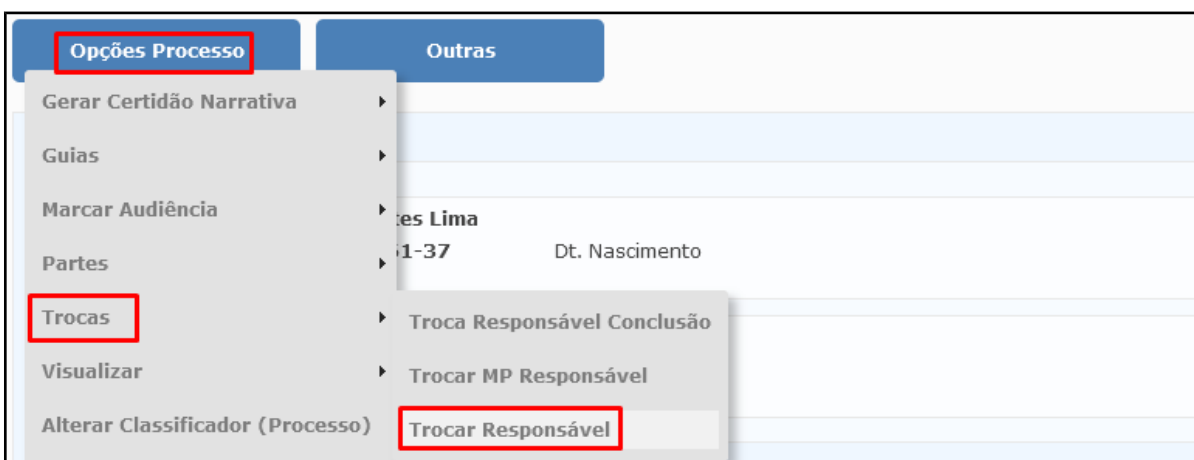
Opções Processo

Outras

Gerar Certidão Narrativa

Guias

Marcar Audiência

Partes

Trocas

Visualizar

Alterar Classificador (Processo)

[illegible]tes Lima

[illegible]1-37

Dt. Nascimento

Troca Responsável Conclusão

Trocar MP Responsável

Trocar Responsável